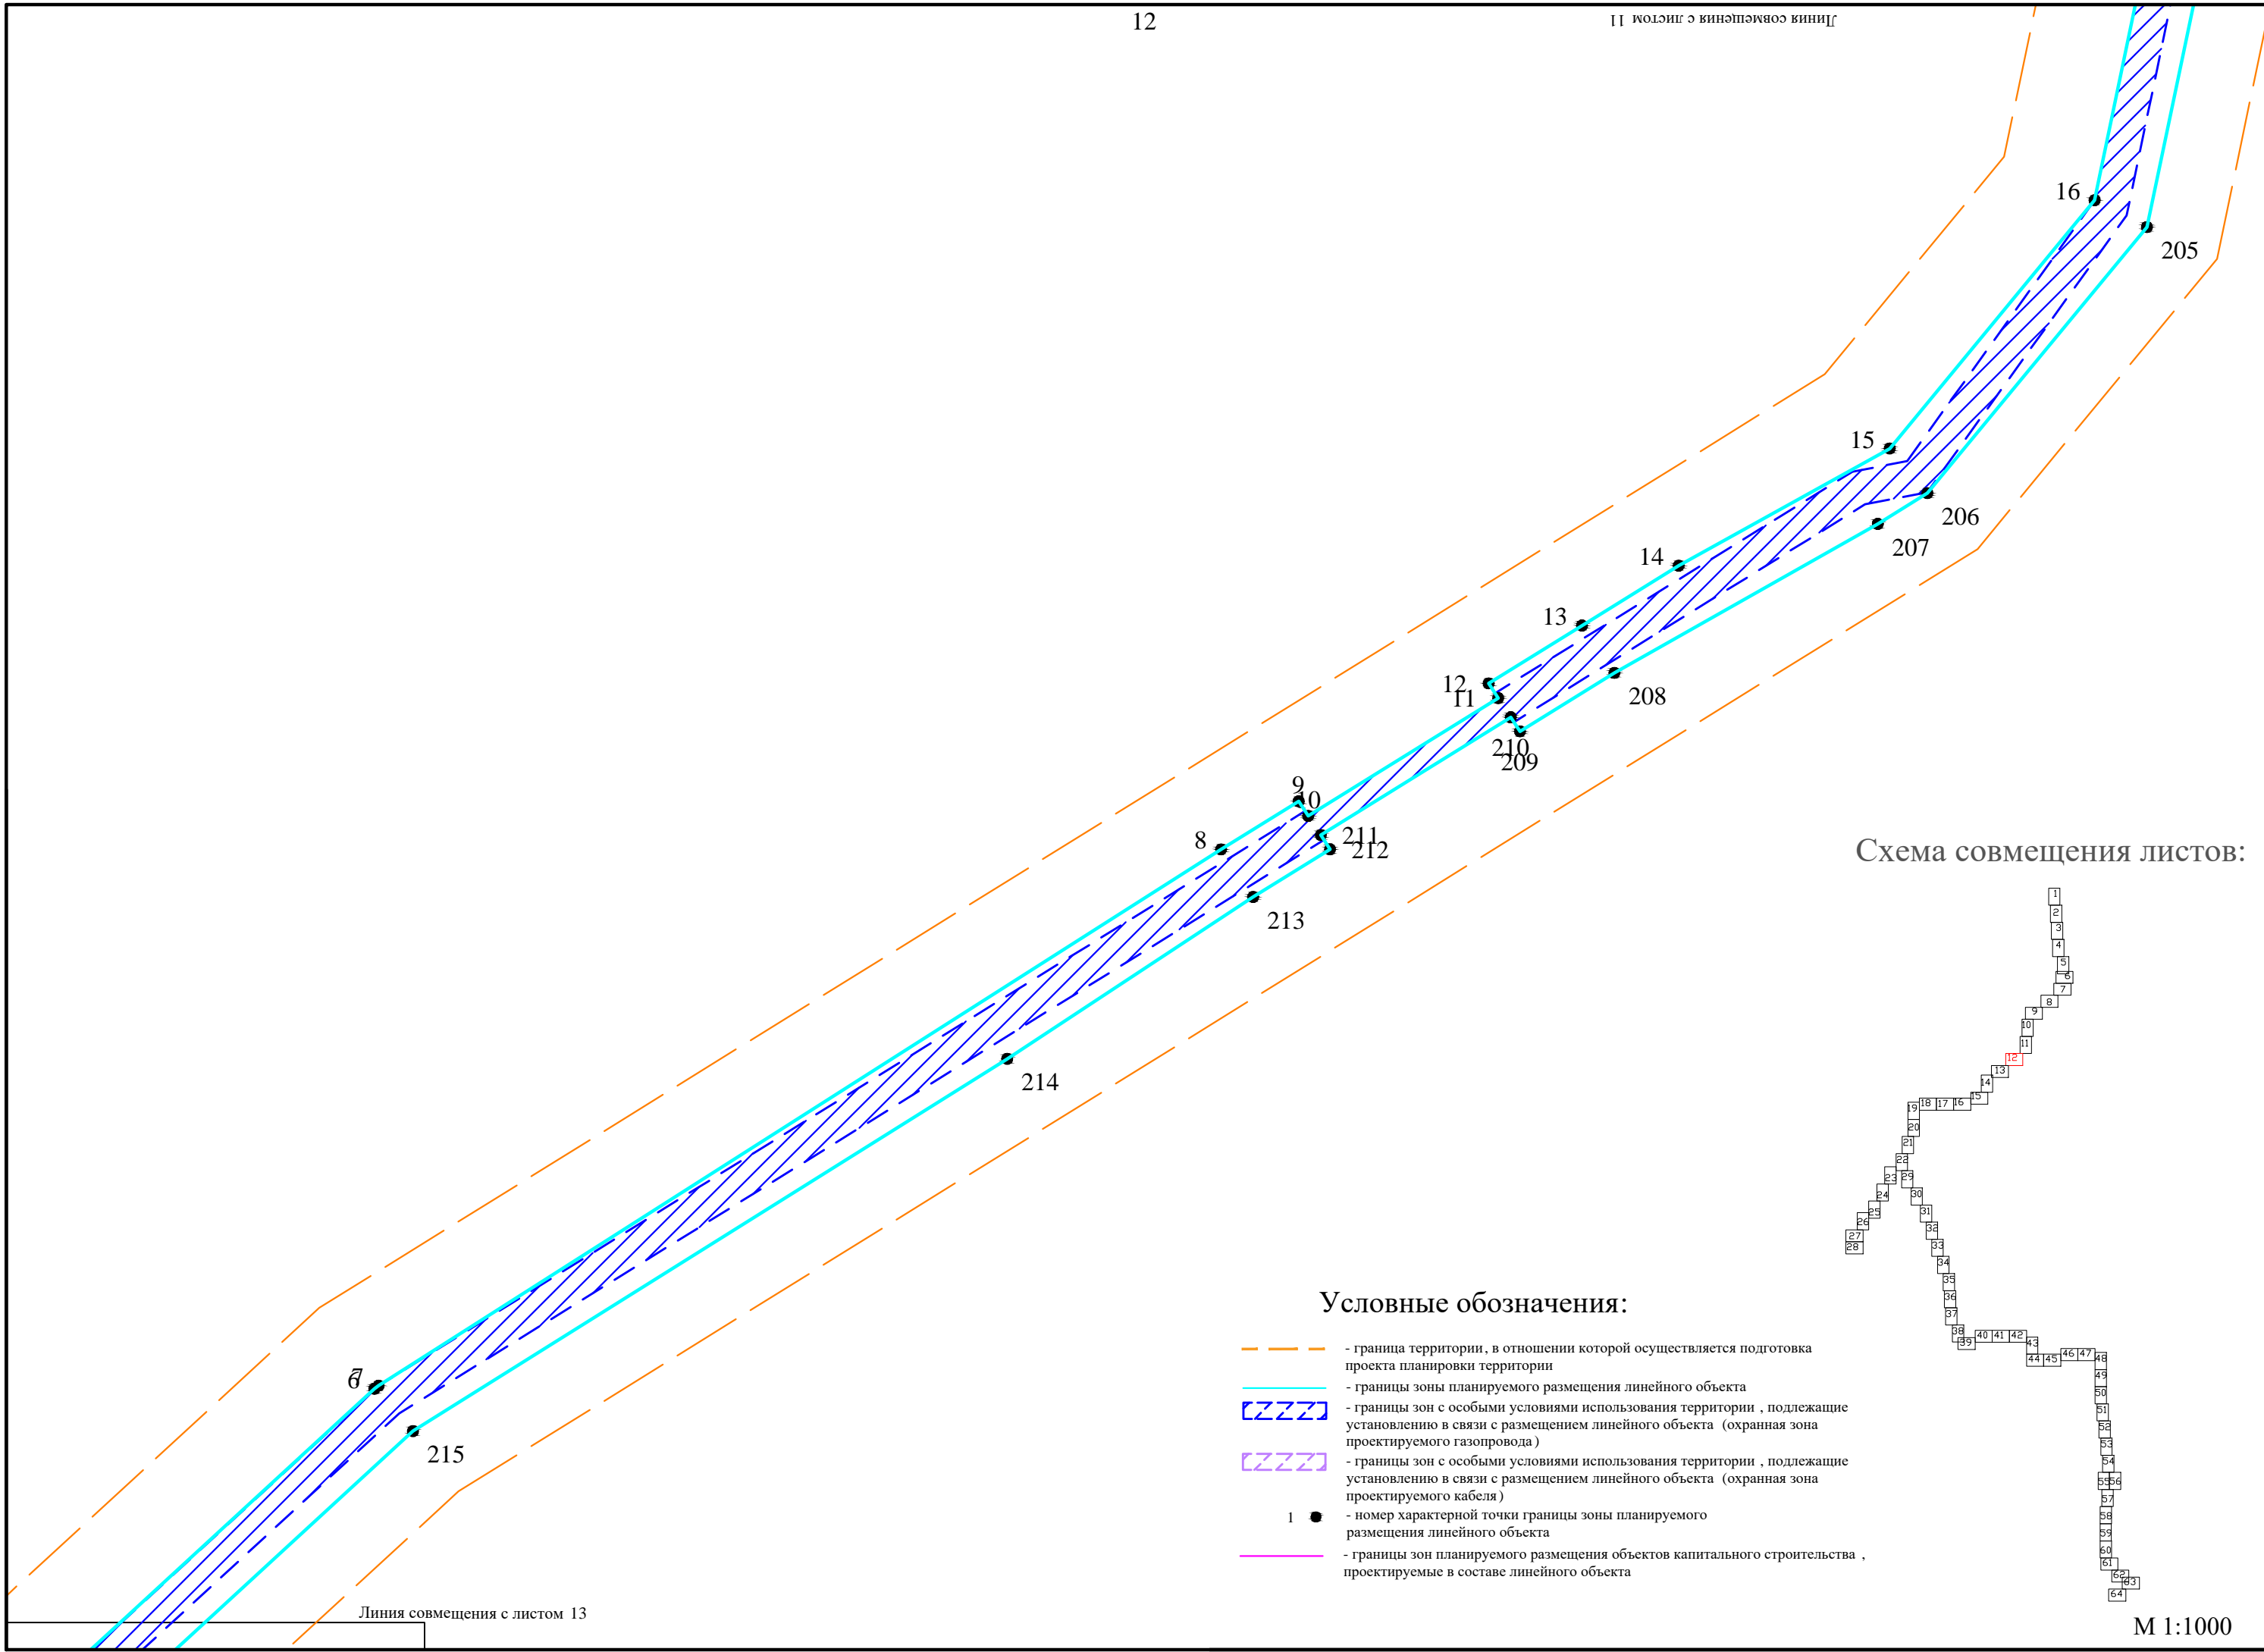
12

Линия совмещения с листом 11

16
205
15
206
207
14
13
12
11
208
210
209
9
10
8
211
212
213
214
7
6
215

Схема совмещения листов:

1
2
3
4
5
6
7
8
9
10
11
12
13
14
15
16
17
18
19
20
21
22
23
29
24
30
25
26
31
27
28
32
33
34
35
36
37
38
39
40
41
42
43
44
45
46
47
48
49
50
51
52
53
54
55
56
57
58
59
60
61
62
63
64

Условные обозначения:

- граница территории, в отношении которой осуществляется подготовка проекта планировки территории
- границы зоны планируемого размещения линейного объекта
- границы зон с особыми условиями использования территории , подлежащие установлению в связи с размещением линейного объекта (охранная зона проектируемого газопровода)
- границы зон с особыми условиями использования территории , подлежащие установлению в связи с размещением линейного объекта (охранная зона проектируемого кабеля)
1 - номер характерной точки границы зоны планируемого размещения линейного объекта
- границы зон планируемого размещения объектов капитального строительства , проектируемые в составе линейного объекта

Линия совмещения с листом 13

М 1:1000